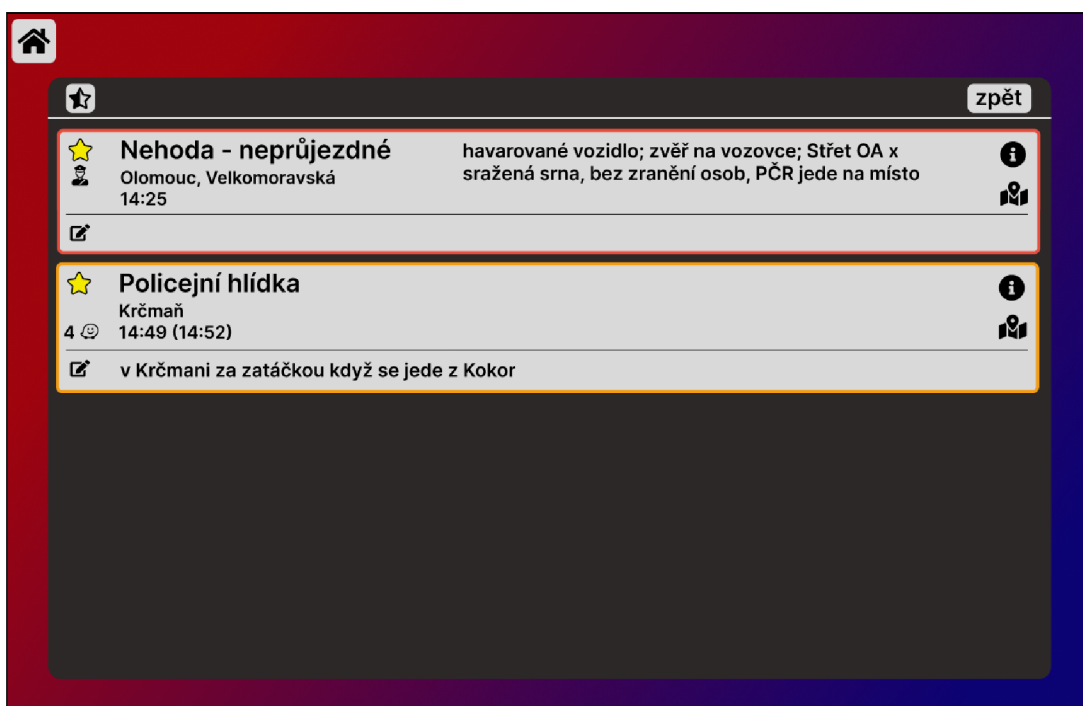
zpět

Nehoda - neprůjezdné
Olomouc, Velkomoravská
14:25

havarované vozidlo; zvěř na vozovce; Střet OA x sražená srna, bez zranění osob, PČR jede na místo

Policejní hlídka
Krčmaň
4
14:49 (14:52)

v Krčmani za zatáčkou když se jede z Kokor